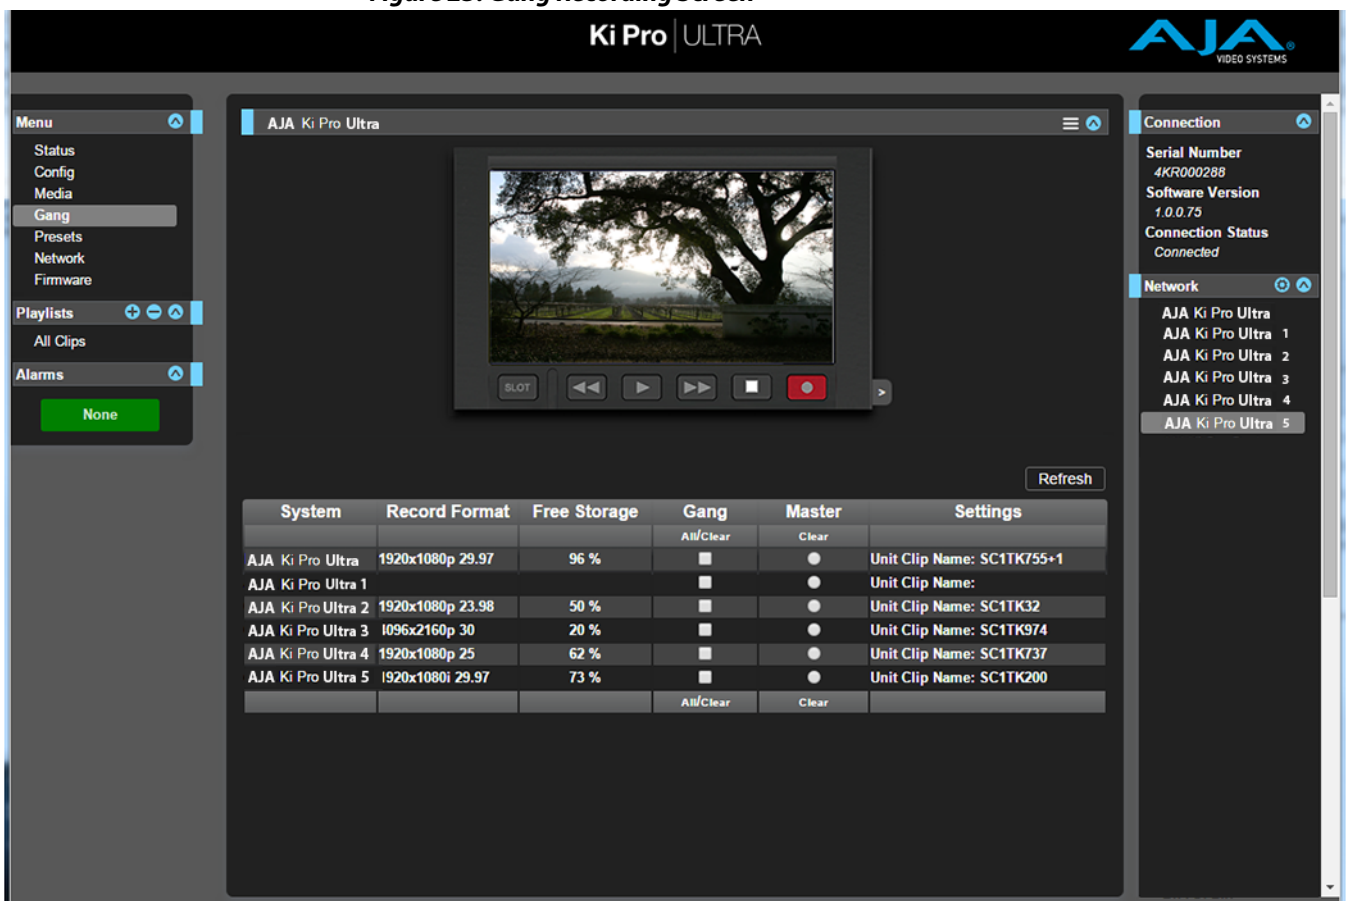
Ki Pro | ULTRA

AJA VIDEO SYSTEMS

Menu
Status
Config
Media
Gang
Presets
Network
Firmware

Playlists
All Clips

Alarms
None

AJA Ki Pro Ultra

SLOT

Refresh

| System | Record Format | Free Storage | Gang | Master | Settings |
|---|---|---|---|---|---|
| | | | All/Clear | Clear | |
| AJA Ki Pro Ultra | 1920x1080p 29.97 | 96 % | | | Unit Clip Name: SC1TK755+1 |
| AJA Ki Pro Ultra 1 | | | | | Unit Clip Name: |
| AJA Ki Pro Ultra 2 | 1920x1080p 23.98 | 50 % | | | Unit Clip Name: SC1TK32 |
| AJA Ki Pro Ultra 3 | 4096x2160p 30 | 20 % | | | Unit Clip Name: SC1TK974 |
| AJA Ki Pro Ultra 4 | 1920x1080p 25 | 62 % | | | Unit Clip Name: SC1TK737 |
| AJA Ki Pro Ultra 5 | 1920x1080i 29.97 | 73 % | | | Unit Clip Name: SC1TK200 |
| | | | All/Clear | Clear | |

Connection
Serial Number
4KR000288
Software Version
1.0.0.75
Connection Status
Connected

Network
AJA Ki Pro Ultra
AJA Ki Pro Ultra 1
AJA Ki Pro Ultra 2
AJA Ki Pro Ultra 3
AJA Ki Pro Ultra 4
AJA Ki Pro Ultra 5